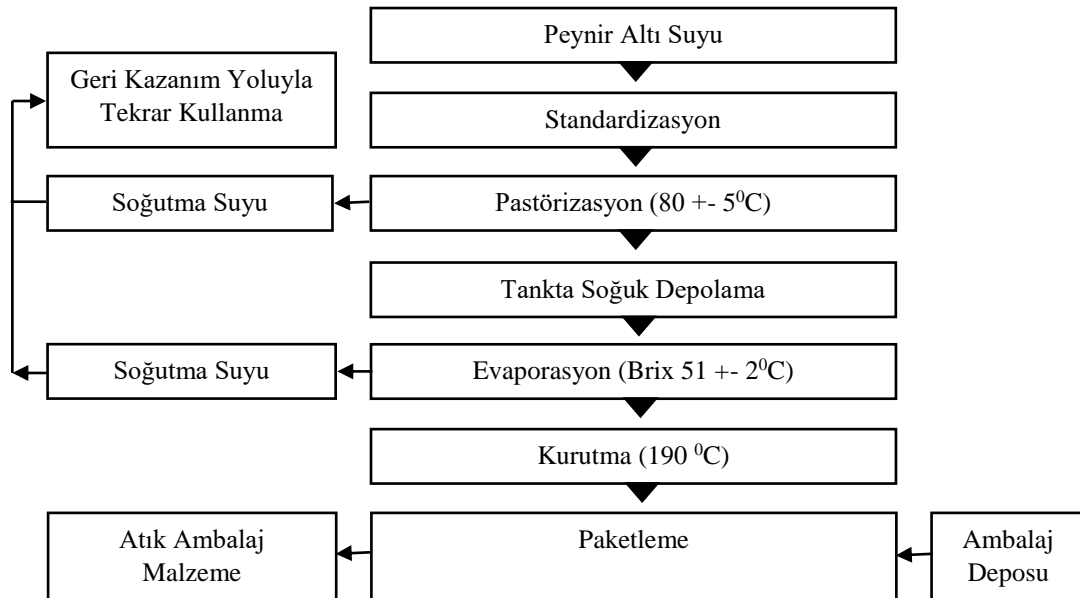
Peynir Altı Suyu

Geri Kazanım Yoluyla Tekrar Kullanma

Standardizasyon

Soğutma Suyu

Pastörizasyon (80 +- 5$^0$C)

Tankta Soğuk Depolama

Soğutma Suyu

Evaporasyon (Brix 51 +- 2$^0$C)

Kurutma (190 $^0$C)

Atık Ambalaj Malzeme

Paketleme

Ambalaj Deposu